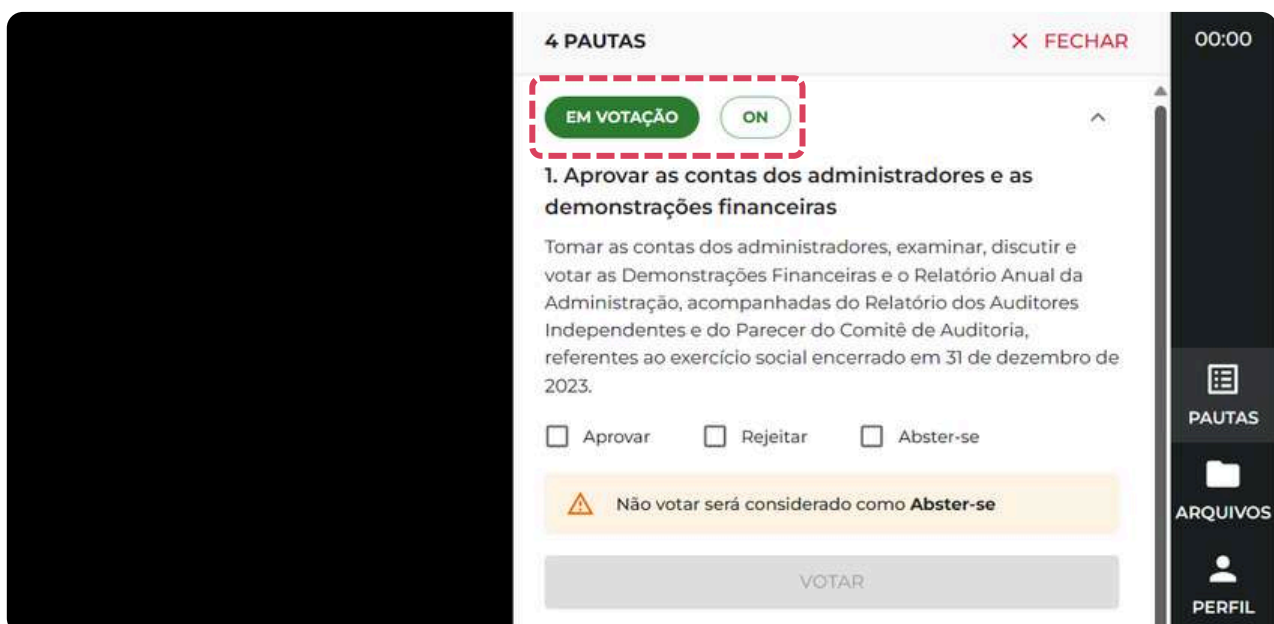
4 PAUTAS

✕ FECHAR

00:00

EM VOTAÇÃO

ON

1. Aprovar as contas dos administradores e as demonstrações financeiras

Tomar as contas dos administradores, examinar, discutir e votar as Demonstrações Financeiras e o Relatório Anual da Administração, acompanhadas do Relatório dos Auditores Independentes e do Parecer do Comitê de Auditoria, referentes ao exercício social encerrado em 31 de dezembro de 2023.

Aprovar

Rejeitar

Abster-se

Não votar será considerado como **Abster-se**

VOTAR

PAUTAS

ARQUIVOS

PERFIL